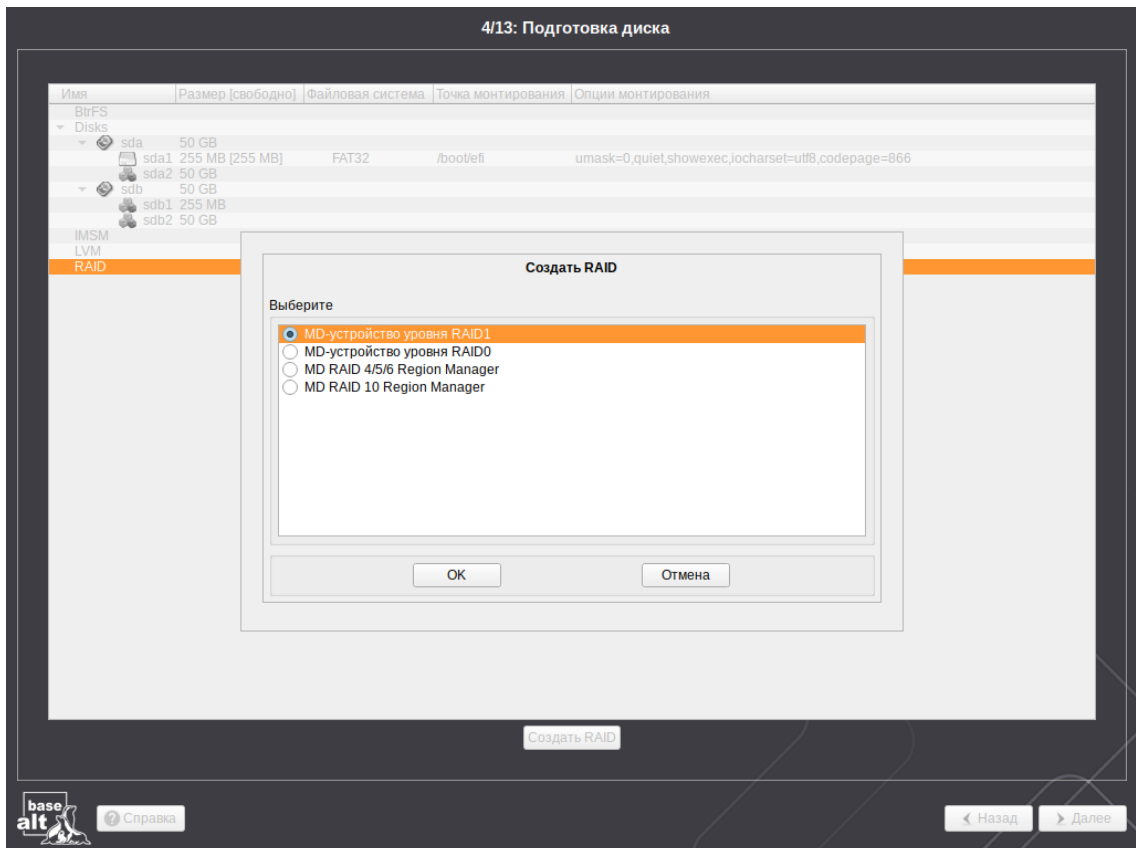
4/13: Подготовка диска

| Имя | Размер [свободно] | Файловая система | Точка монтирования | Опции монтирования |
|---|---|---|---|---|
| BtrFS | | | | |
| Disks | | | | |
| sda | 50 GB | | | |
| sda1 | 255 MB [255 MB] | FAT32 | /boot/efi | umask=0,quiet,showexec,iocharset=utf8,codepage=866 |
| sda2 | 50 GB | | | |
| sdb | 50 GB | | | |
| sdb1 | 255 MB | | | |
| sdb2 | 50 GB | | | |
| IMSM | | | | |
| LVM | | | | |
| RAID | | | | |

Создать RAID

Выберите

MD-устройство уровня RAID1
MD-устройство уровня RAID0
MD RAID 4/5/6 Region Manager
MD RAID 10 Region Manager

OK
Отмена

Создать RAID

base alt

Справка

Назад
Далее